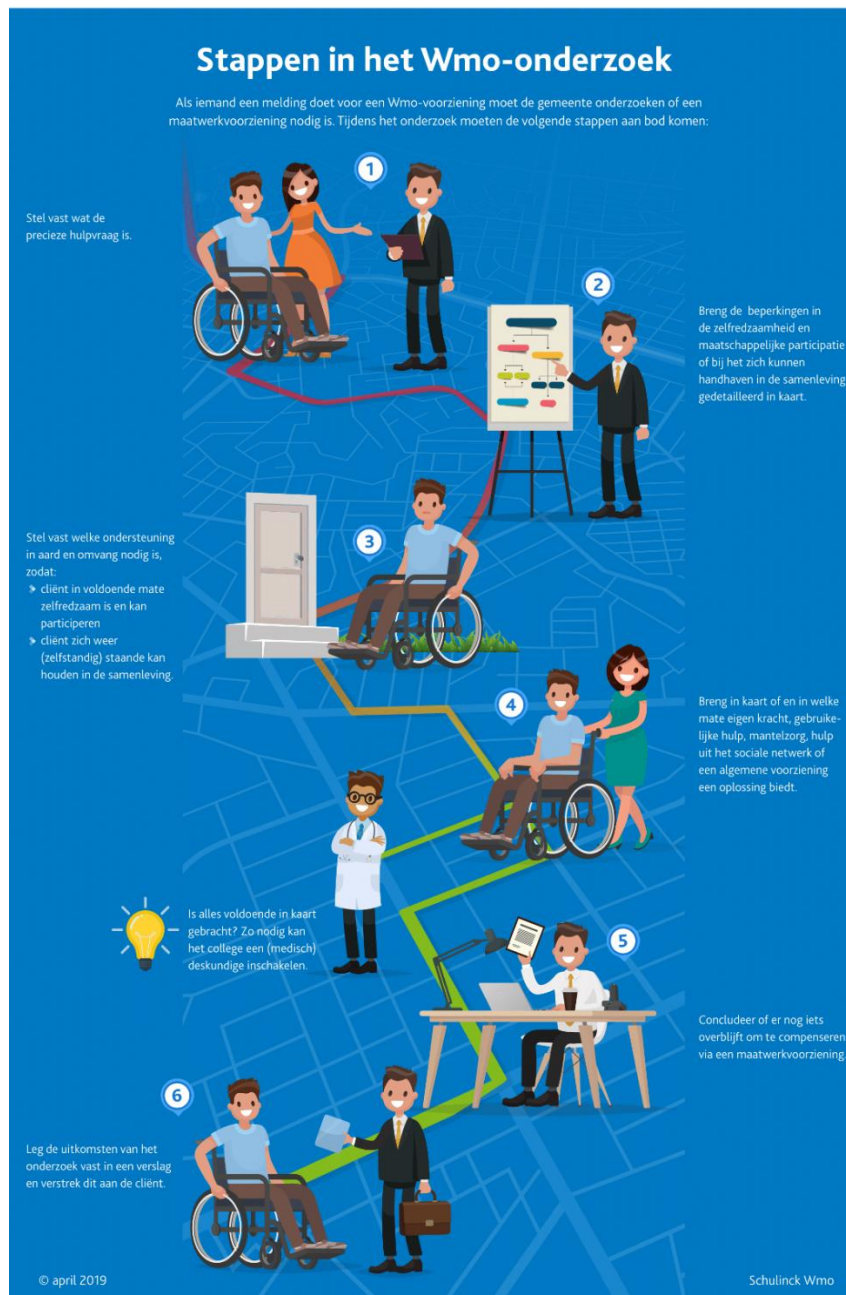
Stappen in het Wmo-onderzoek

Als iemand een melding doet voor een Wmo-voorziening moet de gemeente onderzoeken of een maatwerkvoorziening nodig is. Tijdens het onderzoek moeten de volgende stappen aan bod komen:

1

Stel vast wat de precieze hulpvraag is.

2

Breng de beperkingen in de zelfredzaamheid en maatschappelijke participatie of bij het zich kunnen handhaven in de samenleving gedetailleerd in kaart.

3

Stel vast welke ondersteuning in aard en omvang nodig is, zodat:
- cliënt in voldoende mate zelfredzaam is en kan participeren
- cliënt zich weer (zelfstandig) staande kan houden in de samenleving.

4

Breng in kaart of en in welke mate eigen kracht, gebruikelijke hulp, mantelzorg, hulp uit het sociale netwerk of een algemene voorziening een oplossing biedt.

Is alles voldoende in kaart gebracht? Zo nodig kan het college een (medisch) deskundige inschakelen.

5

Concludeer of er nog iets overblijft om te compenseren via een maatwerkvoorziening.

6

Leg de uitkomsten van het onderzoek vast in een verslag en verstrek dit aan de cliënt.

© april 2019

Schulinck Wmo